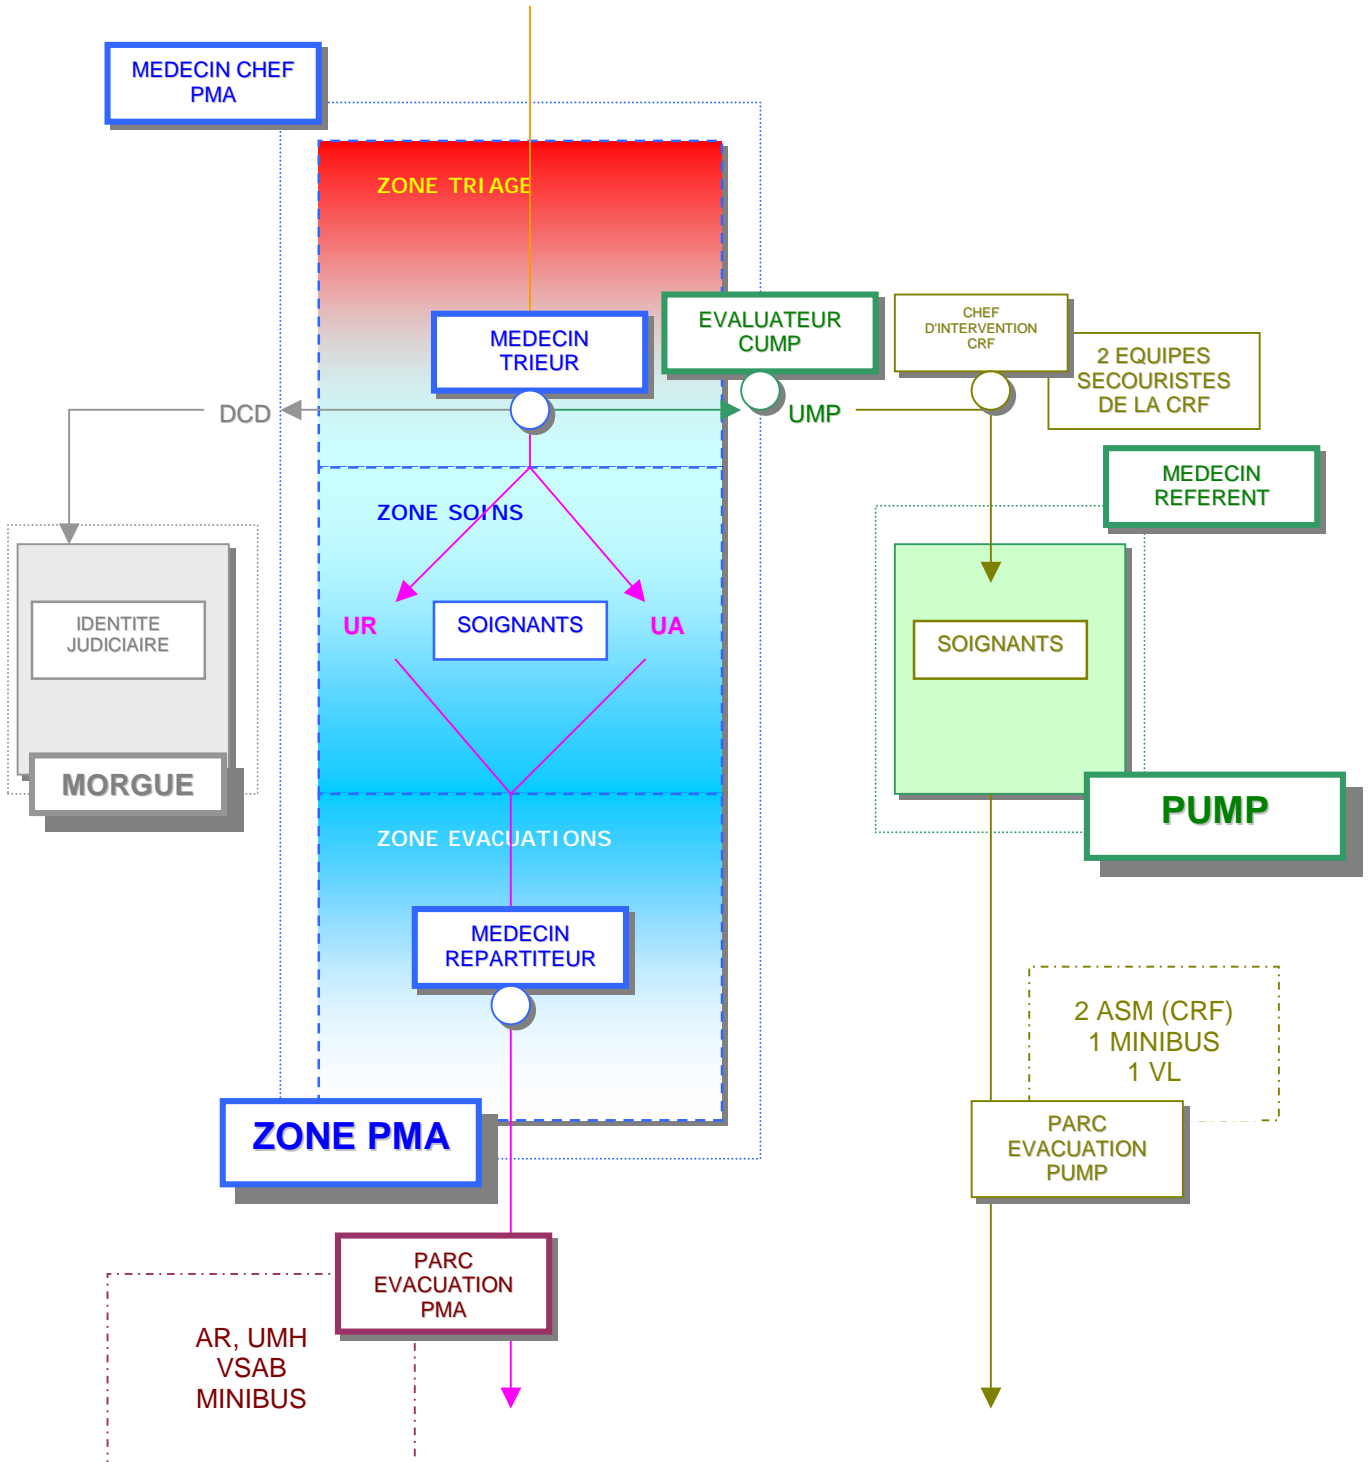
MEDECIN CHEF PMA

ZONE TRIAGE

MEDECIN TRIEUR

EVALUATEUR CUMP

CHEF D'INTERVENTION CRF

2 EQUIPES SECOURISTES DE LA CRF

DCD

UMP

MEDECIN REFERENT

ZONE SOINS

UR

SOIGNANTS

UA

IDENTITE JUDICIAIRE

MORGUE

SOIGNANTS

PUMP

ZONE EVACUATIONS

MEDECIN REPARTITEUR

2 ASM (CRF)
1 MINIBUS
1 VL

ZONE PMA

PARC EVACUATION PUMP

PARC EVACUATION PMA

AR, UMH
VSAB
MINIBUS